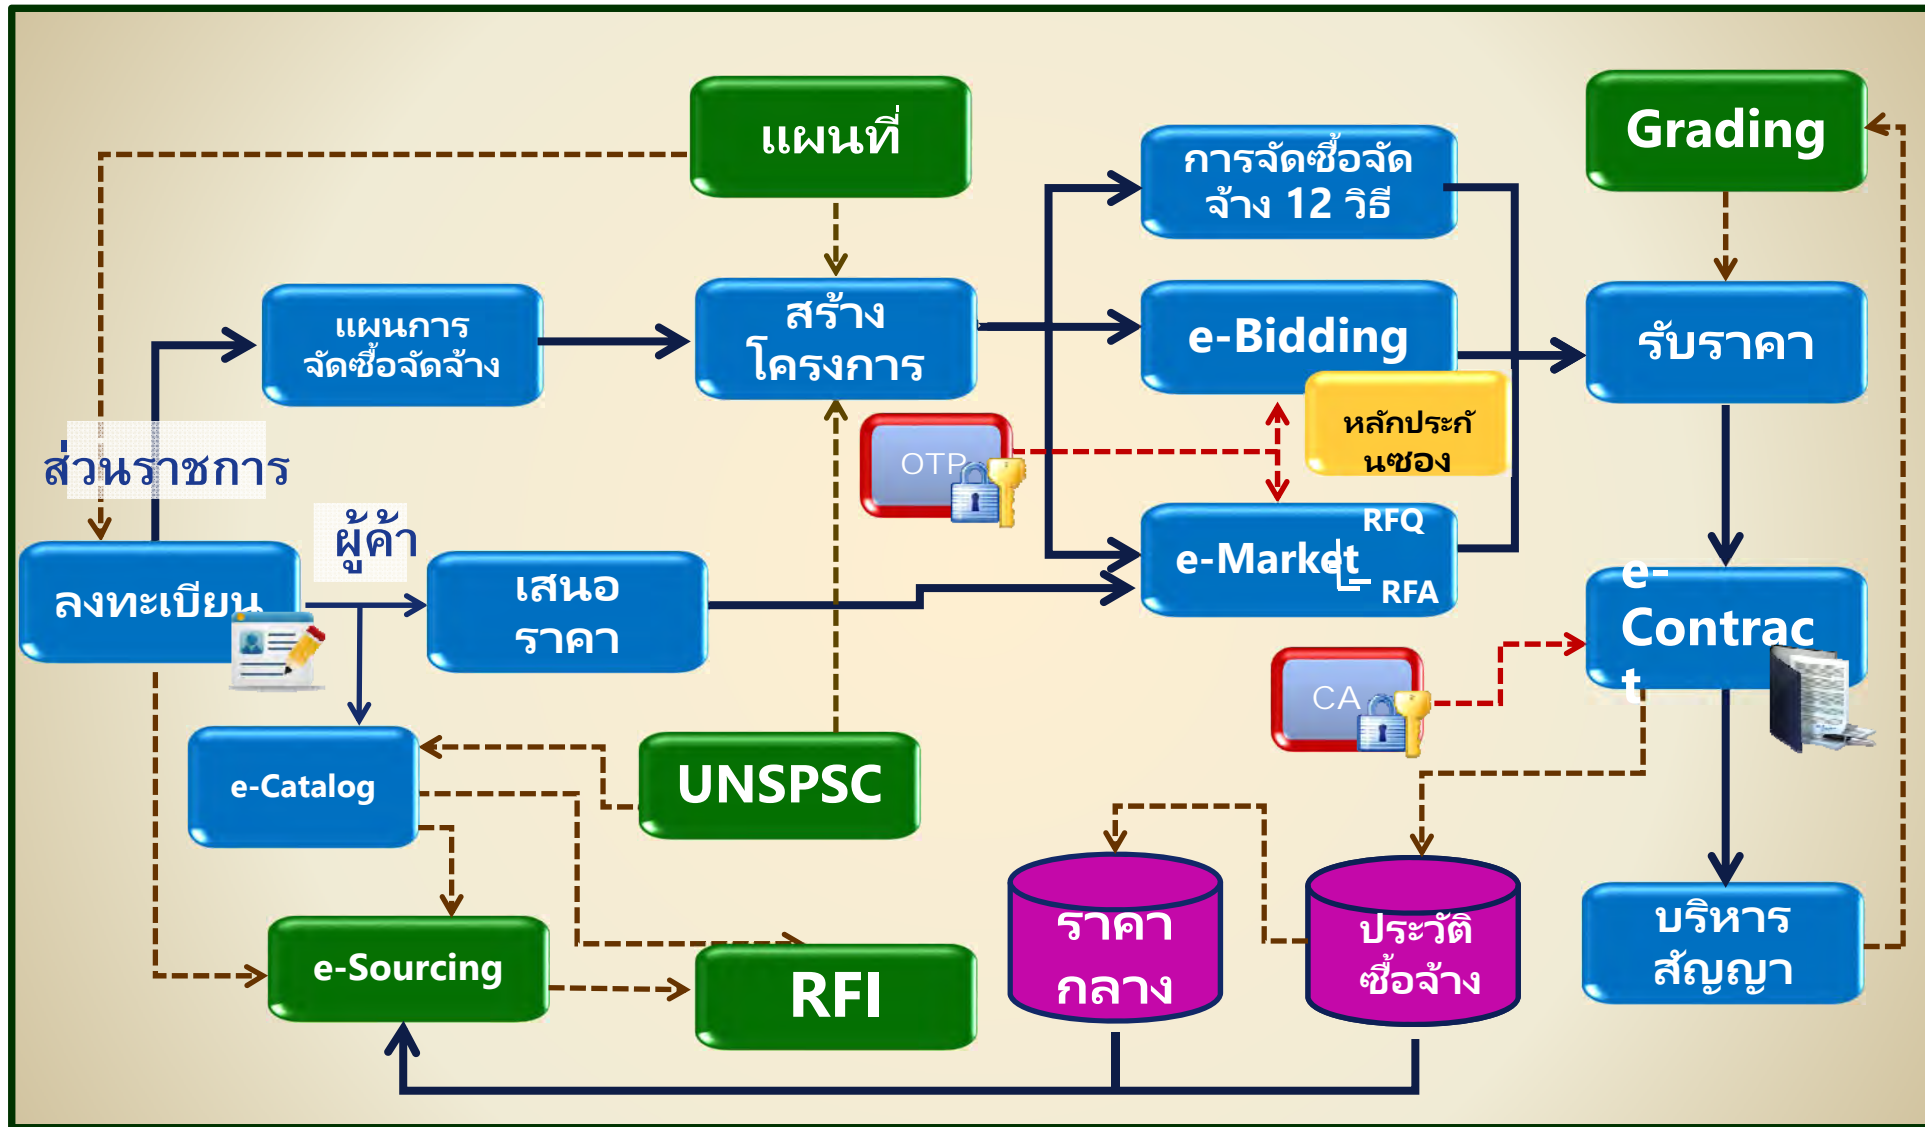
แผนที่

Grading

การจัดซื้อจัดจ้าง 12 วิธี

แผนการจัดซื้อจัดจ้าง

สร้างโครงการ

e-Bidding

รับราคา

หลักประกันซอง

OTP

ส่วนราชการ

ผู้ค้า

ลงทะเบียน

เสนอราคา

e-Market

RFQ

RFA

e-Contract

CA

e-Catalog

UNSPSC

ราคากลาง

ประวัติซื้อจ้าง

บริหารสัญญา

e-Sourcing

RFI